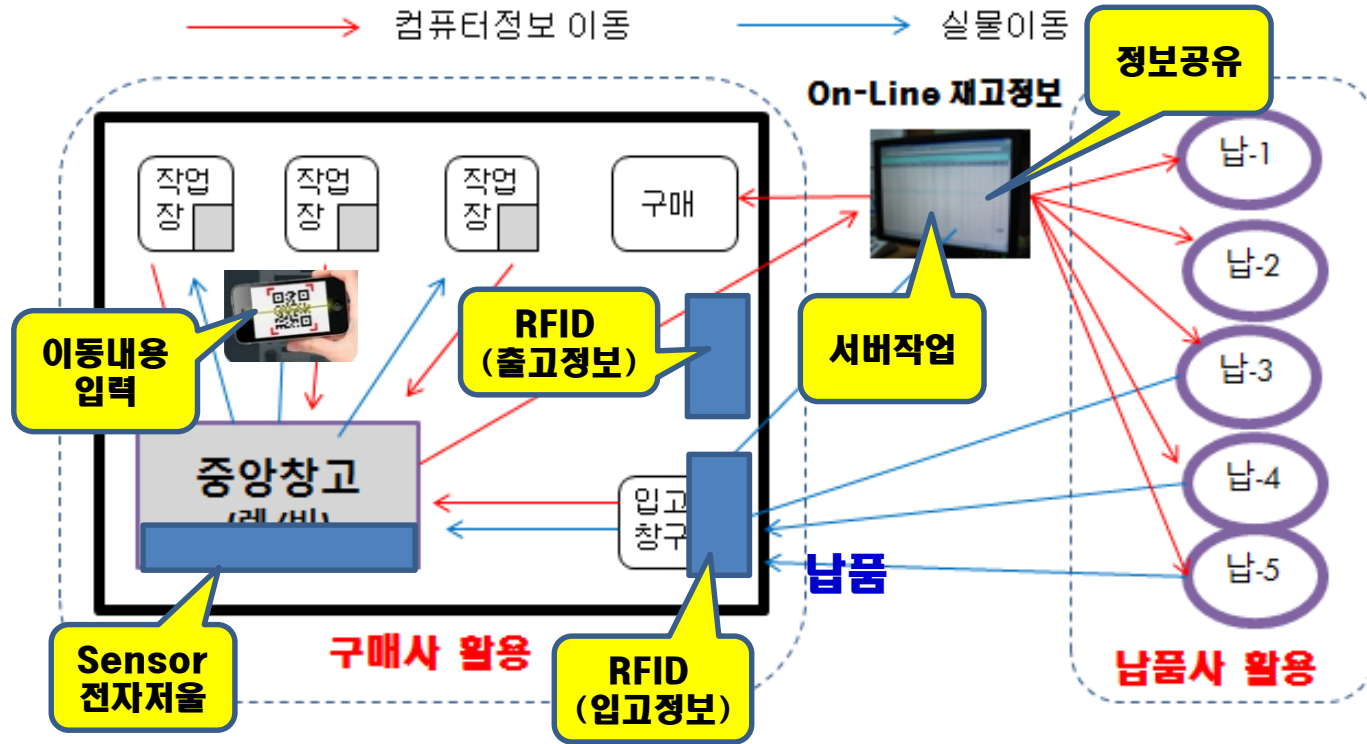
컴퓨터정보 이동

실물이동

정보공유

On-Line 재고정보

작업장

작업장

작업장

구매

납-1

납-2

납-3

납-4

납-5

RFID (출고정보)

서버작업

이동내용 입력

중앙창고 (렉/빈)

입고창구

납품

Sensor 전자저울

구매사 활용

RFID (입고정보)

납품사 활용